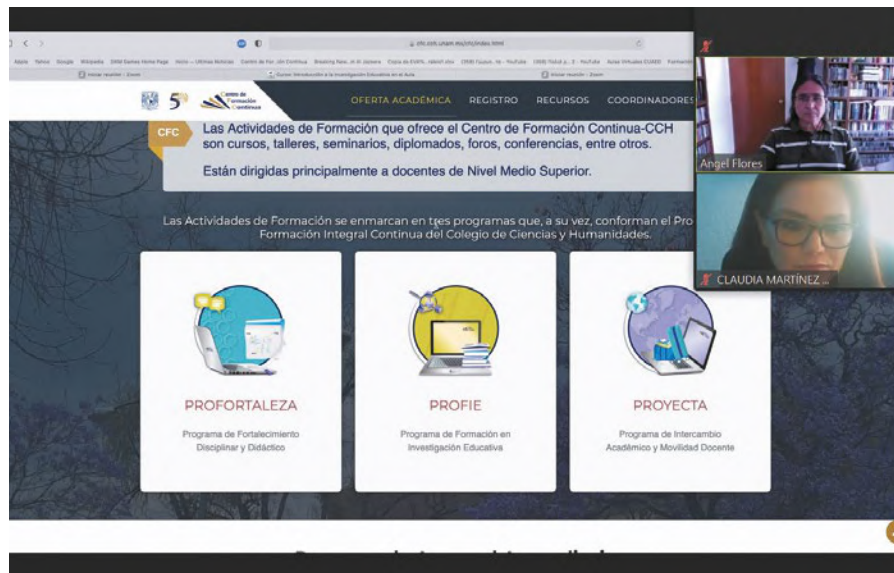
Centro de Formación Continua

OFERTA ACADÉMICA REGISTRO RECURSOS COORDINADORES

CFC

Las Actividades de Formación que ofrece el Centro de Formación Continua-CCH son cursos, talleres, seminarios, diplomados, foros, conferencias, entre otros.

Están dirigidas principalmente a docentes de Nivel Medio Superior.

Las Actividades de Formación se enmarcan en tres programas que, a su vez, conforman el Pro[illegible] Formación Integral Continua del Colegio de Ciencias y Humanidades.

PROFORTALEZA

Programa de Fortalecimiento Disciplinar y Didáctico

PROFIE

Programa de Formación en Investigación Educativa

PROYECTA

Programa de Intercambio Académico y Movilidad Docente

Angel Flores

CLAUDIA MARTÍNEZ ...